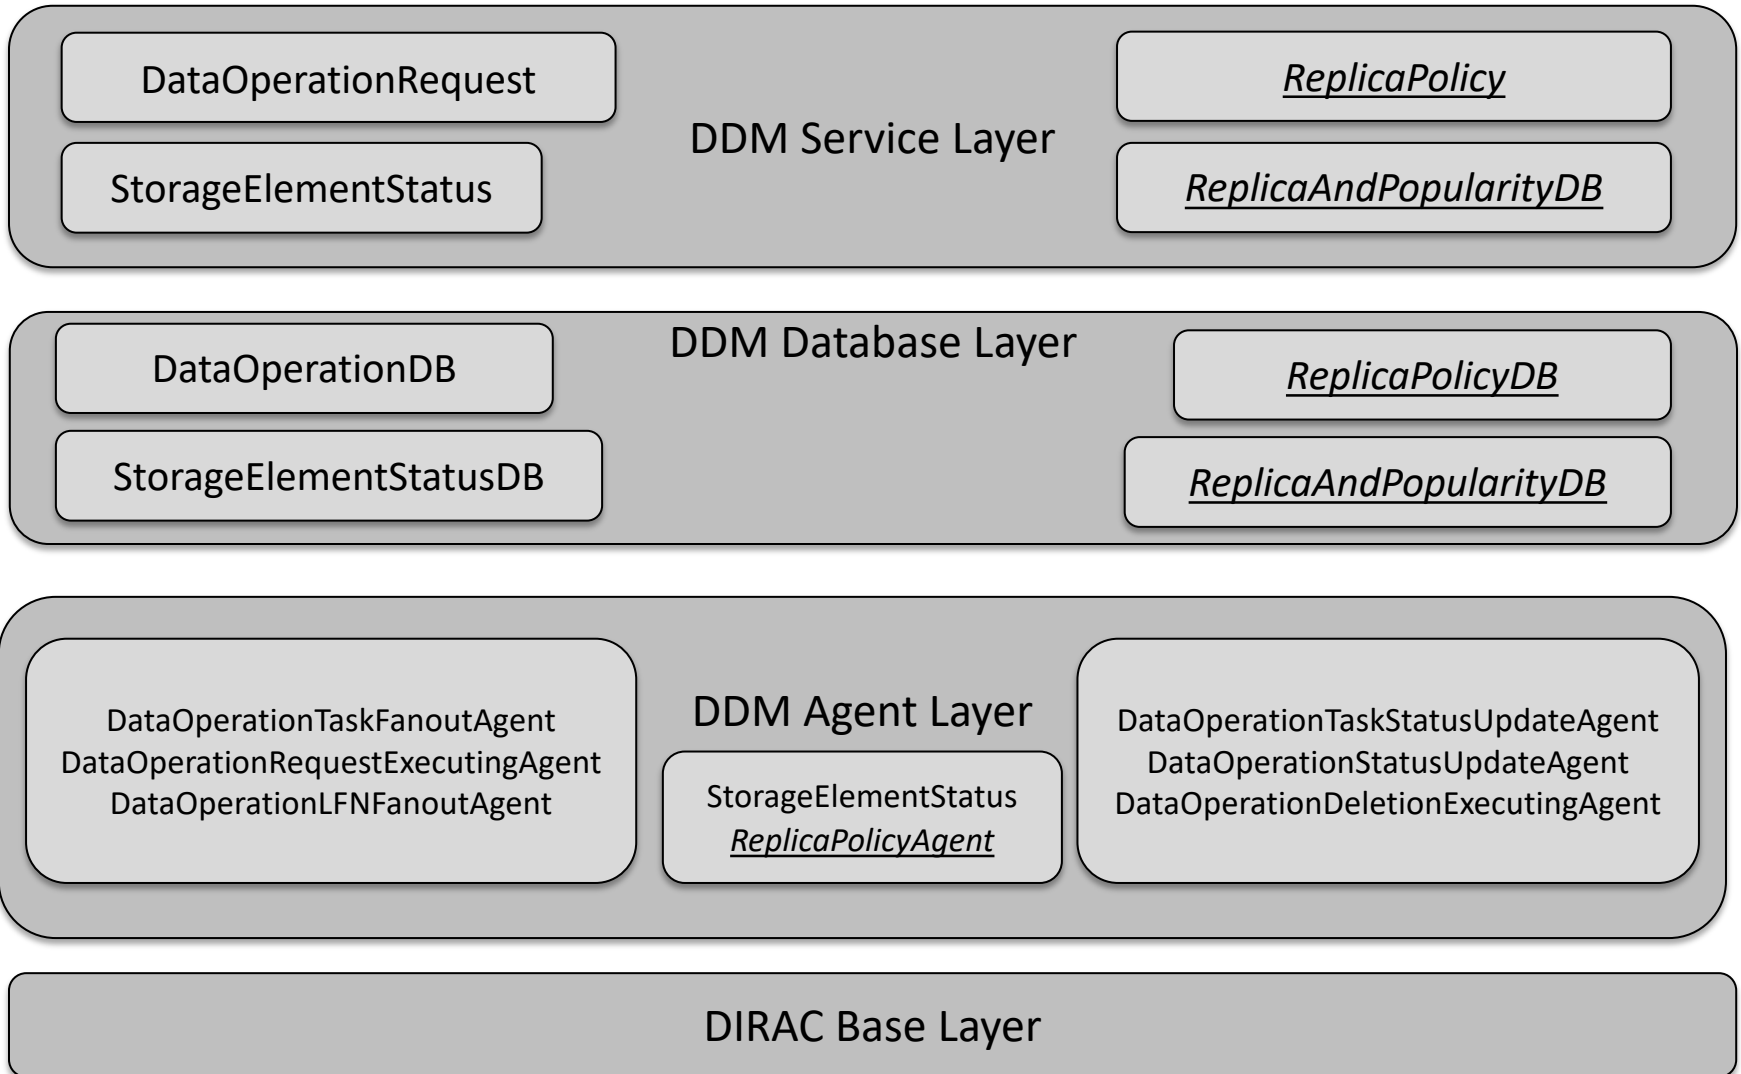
DataOperationRequest

StorageElementStatus

DDM Service Layer

ReplicaPolicy

ReplicaAndPopularityDB

DataOperationDB

StorageElementStatusDB

DDM Database Layer

ReplicaPolicyDB

ReplicaAndPopularityDB

DataOperationTaskFanoutAgent
DataOperationRequestExecutingAgent
DataOperationLFNFanoutAgent

DDM Agent Layer

StorageElementStatus
ReplicaPolicyAgent

DataOperationTaskStatusUpdateAgent
DataOperationStatusUpdateAgent
DataOperationDeletionExecutingAgent

DIRAC Base Layer